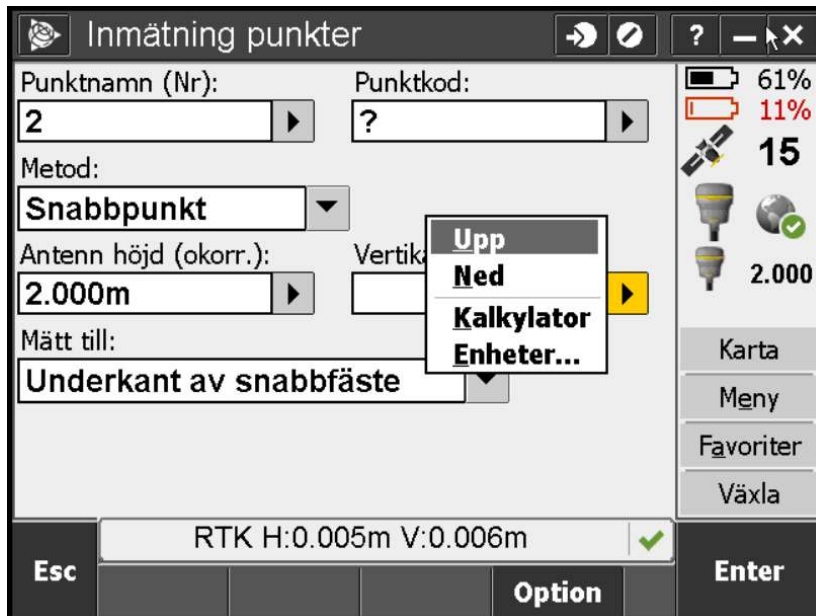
Inmätning punkter

? — ×

Punktnamn (Nr):
2

Punktkod:
?

Metod:
Snabbpunkt

Antenn höjd (okorr.):
2.000m

Vertik

Upp
Ned
Kalkylator
Enheter...

Mätt till:
Underkant av snabbfäste

61%
11%
15
2.000

Karta
Meny
Favoriter
Växla

RTK H:0.005m V:0.006m

Esc
Option
Enter